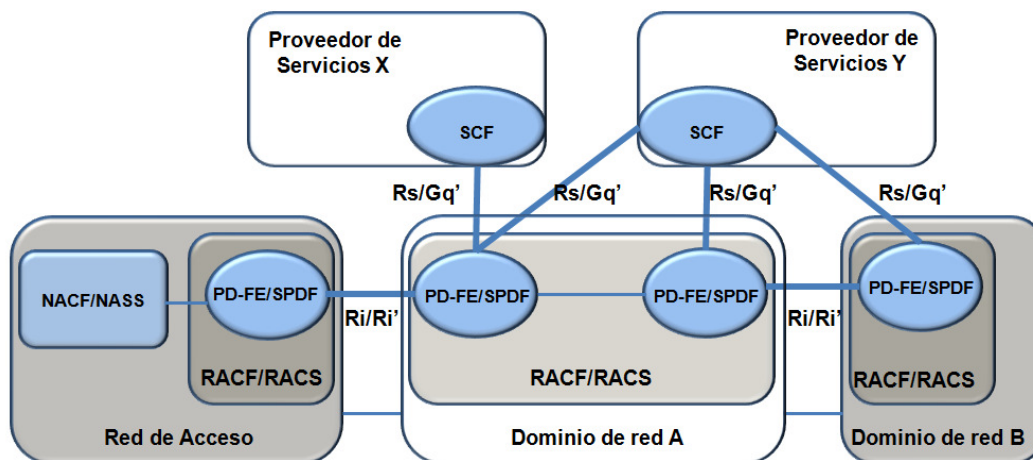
Proveedor de Servicios X

Proveedor de Servicios Y

SCF

SCF

Rs/Gq'

Rs/Gq'

Rs/Gq'

Rs/Gq'

NACF/NASS

PD-FE/SPDF

Ri/Ri'

PD-FE/SPDF

PD-FE/SPDF

Ri/Ri'

PD-FE/SPDF

RACF/RACS

RACF/RACS

RACF/RACS

Red de Acceso

Dominio de red A

Dominio de red B